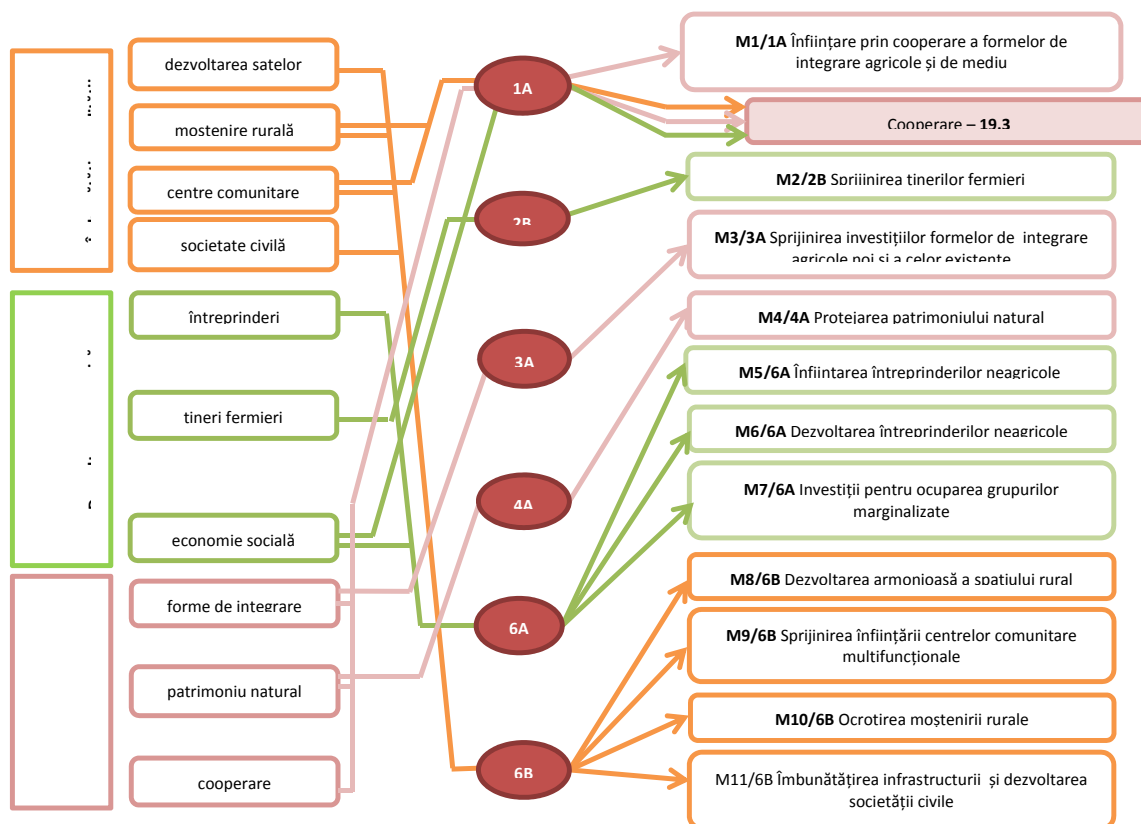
dezvoltarea satelor

mostenire rurală

centre comunitare

societate civilă

întreprinderi

tineri fermieri

economie socială

forme de integrare

patrimoniu natural

cooperare

1A

2B

3A

4A

6A

6B

**M1/1A** Înființare prin cooperare a formelor de integrare agricole și de mediu

Cooperare – **19.3**

**M2/2B** Sprijinirea tinerilor fermieri

**M3/3A** Sprijinirea investițiilor formelor de integrare agricole noi și a celor existente

**M4/4A** Protejarea patrimoniului natural

**M5/6A** Înființarea întreprinderilor neagricole

**M6/6A** Dezvoltarea întreprinderilor neagricole

**M7/6A** Investiții pentru ocuparea grupurilor marginalizate

**M8/6B** Dezvoltarea armonioasă a spațiului rural

**M9/6B** Sprijinirea înființării centrelor comunitare multifuncționale

**M10/6B** Ocrotirea moștenirii rurale

M11/6B Îmbunătățirea infrastructurii și dezvoltarea societății civile